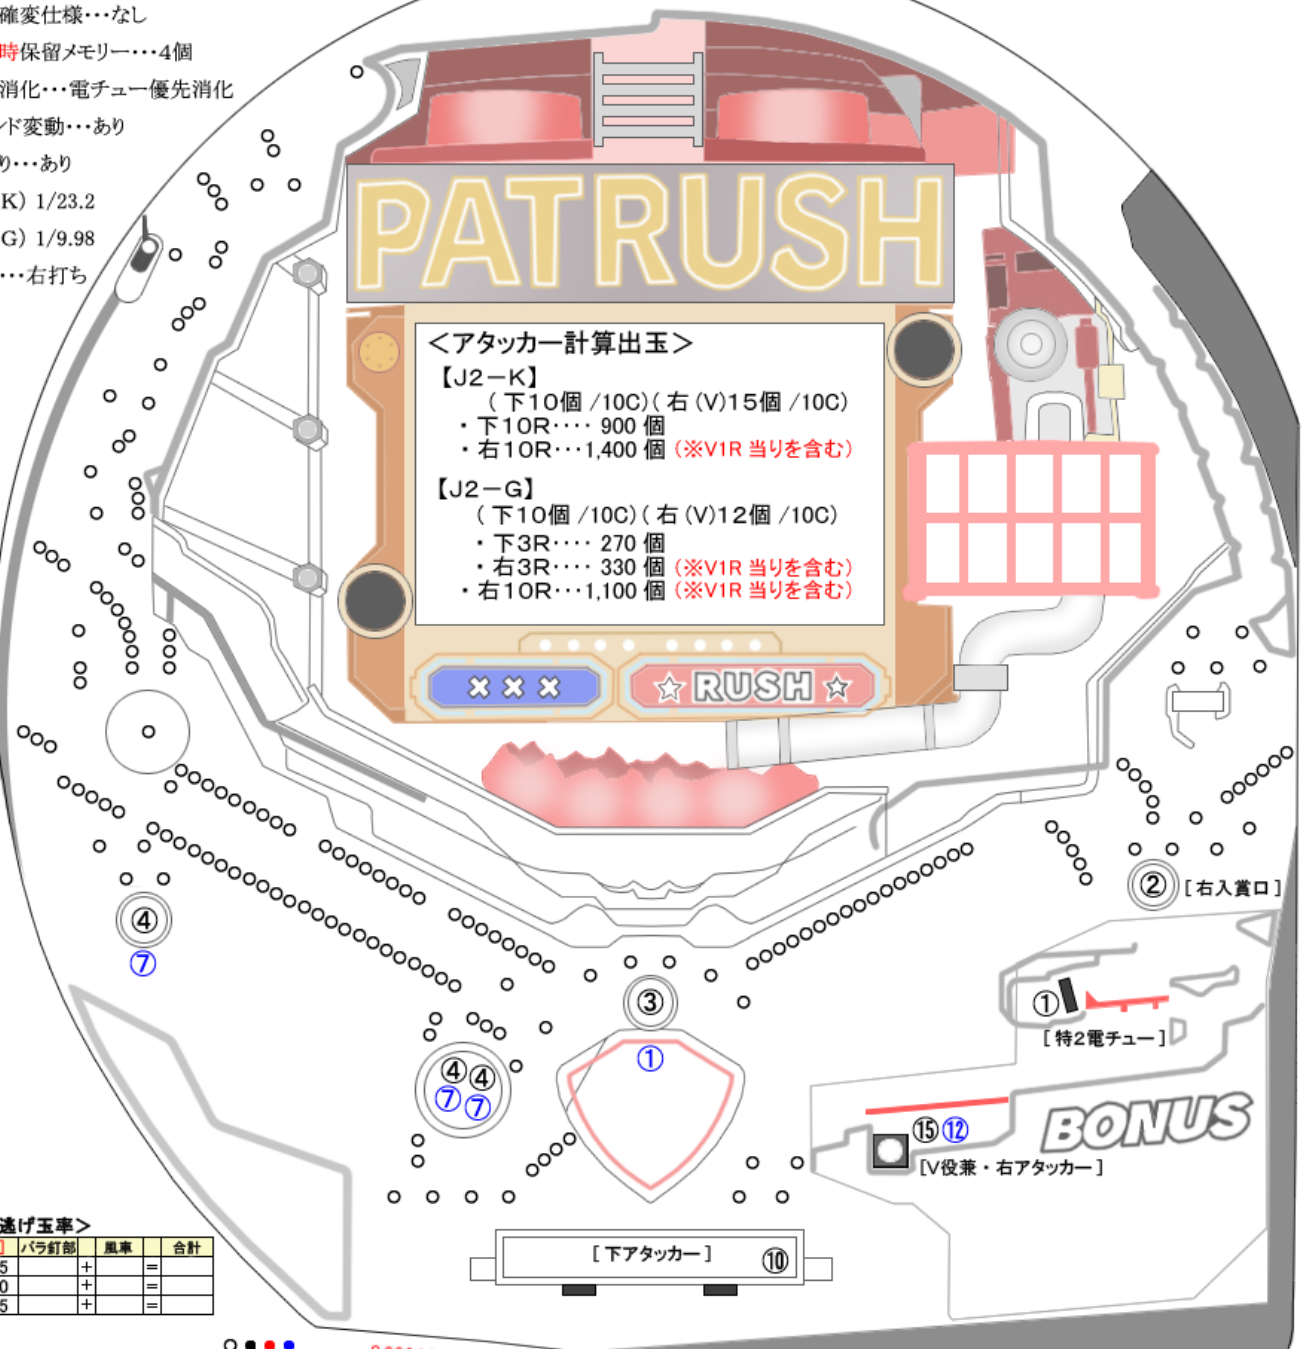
確変仕様・・・なし
時保留メモリー・・・4個
消化・・・電チュー優先消化
ド変動・・・あり
り・・・あり
K) 1/23.2
G) 1/9.98
・・・右打ち

PATRUSH

<アタッカー計算出玉>
【J2ーK】
(下10個 /10C)(右(V)15個 /10C)
・下10R・・・・ 900 個
・右10R・・・1,400 個 (※V1R 当りを含む)
【J2ーG】
(下10個 /10C)(右(V)12個 /10C)
・下3R・・・・ 270 個
・右3R・・・・ 330 個 (※V1R 当りを含む)
・右10R・・・1,100 個 (※V1R 当りを含む)

×××
☆RUSH☆

② [右入賞口]
① [特2電チュー]
⑮ ⑫ [V役兼・右アタッカー]
BONUS
③
①
④
⑦
④ ④
⑦ ⑦
[下アタッカー] ⑩

逃げ玉率>

| ] | バラ釘部 | | 風車 | | 合計 |
|---|---|---|---|---|---|
| 5 | | + | | = | |
| 0 | | + | | = | |
| 5 | | + | | = | |